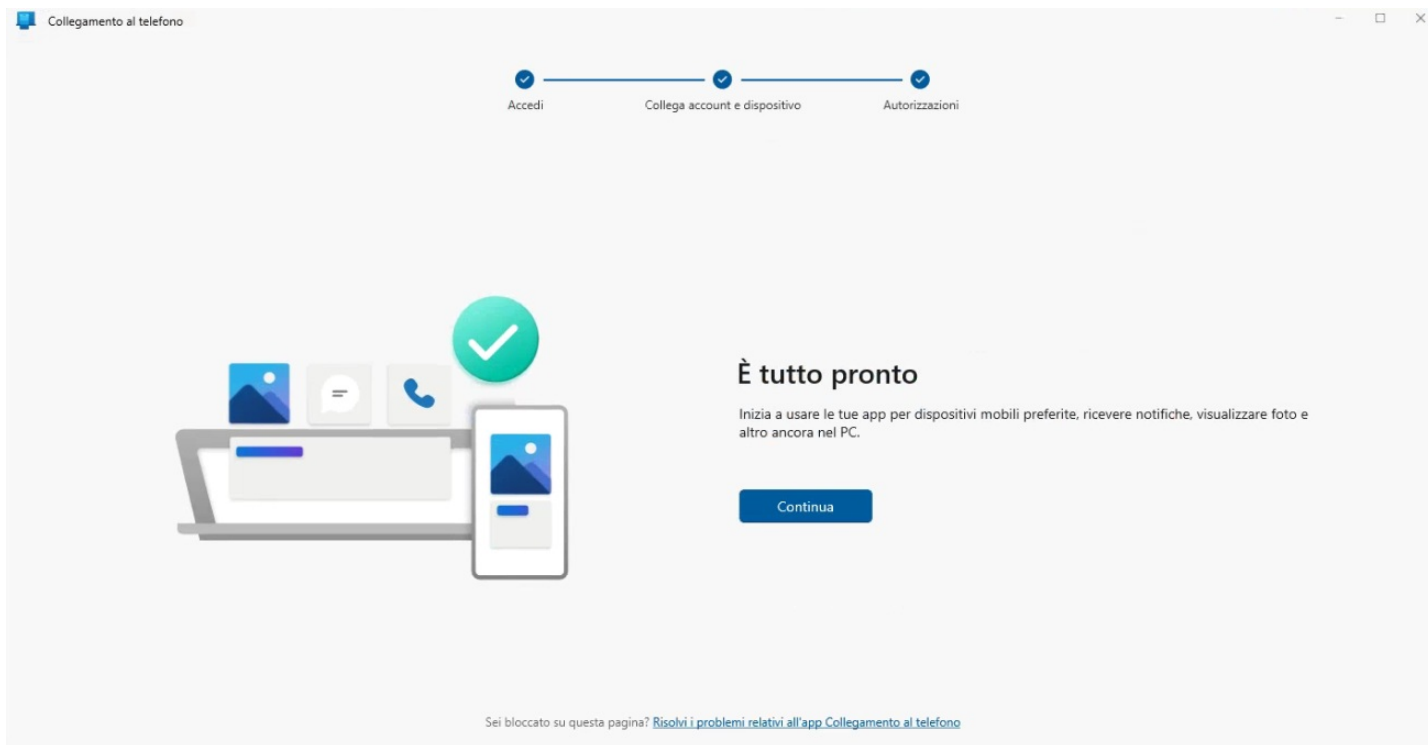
Collegamento al telefono

Accedi

Collega account e dispositivo

Autorizzazioni

È tutto pronto

Inizia a usare le tue app per dispositivi mobili preferite, ricevere notifiche, visualizzare foto e altro ancora nel PC.

Continua

Sei bloccato su questa pagina? Risolvi i problemi relativi all'app Collegamento al telefono